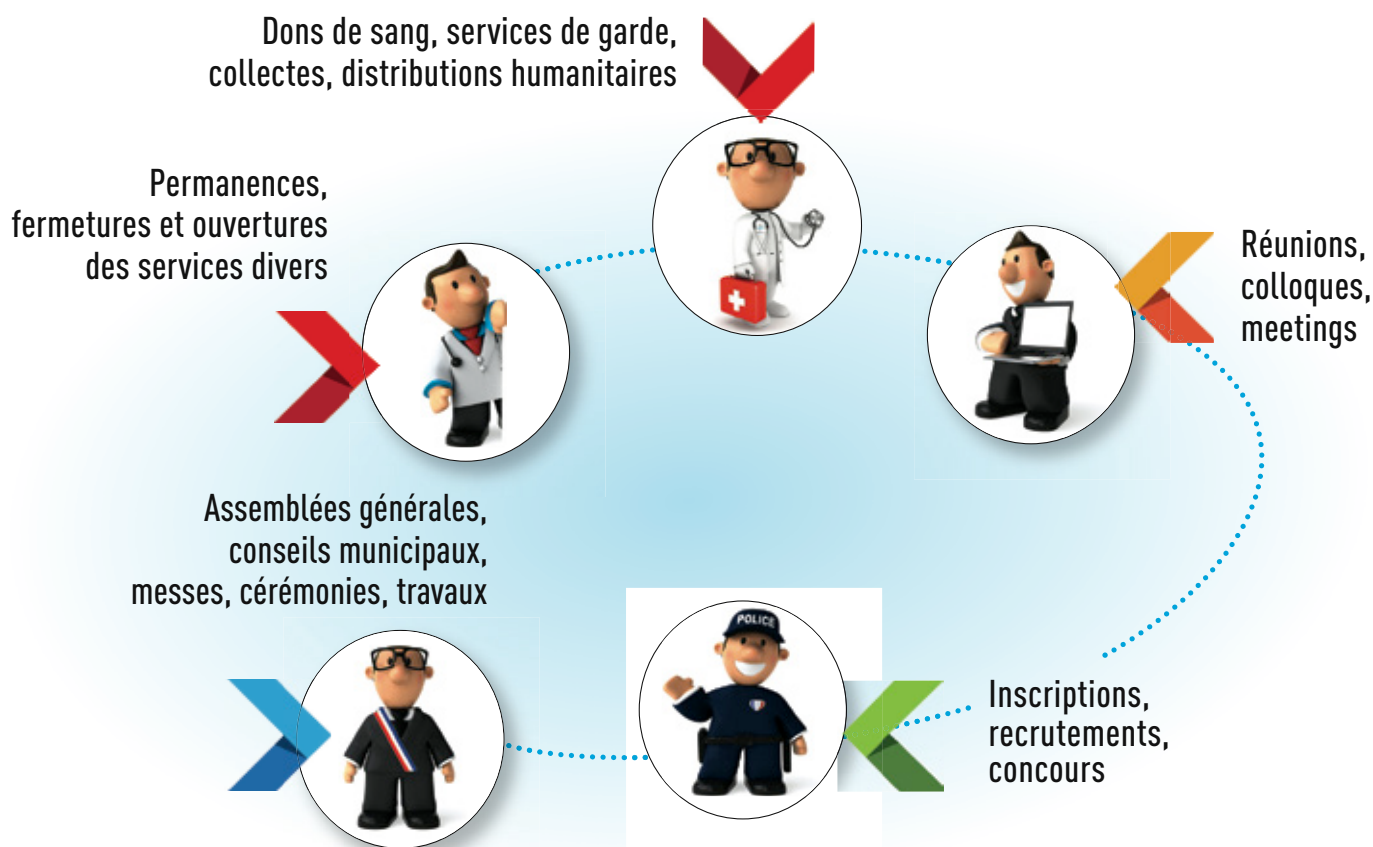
Dons de sang, services de garde, collectes, distributions humanitaires

Permanences, fermetures et ouvertures des services divers

Réunions, colloques, meetings

Assemblées générales, conseils municipaux, messes, cérémonies, travaux

POLICE

Inscriptions, recrutements, concours